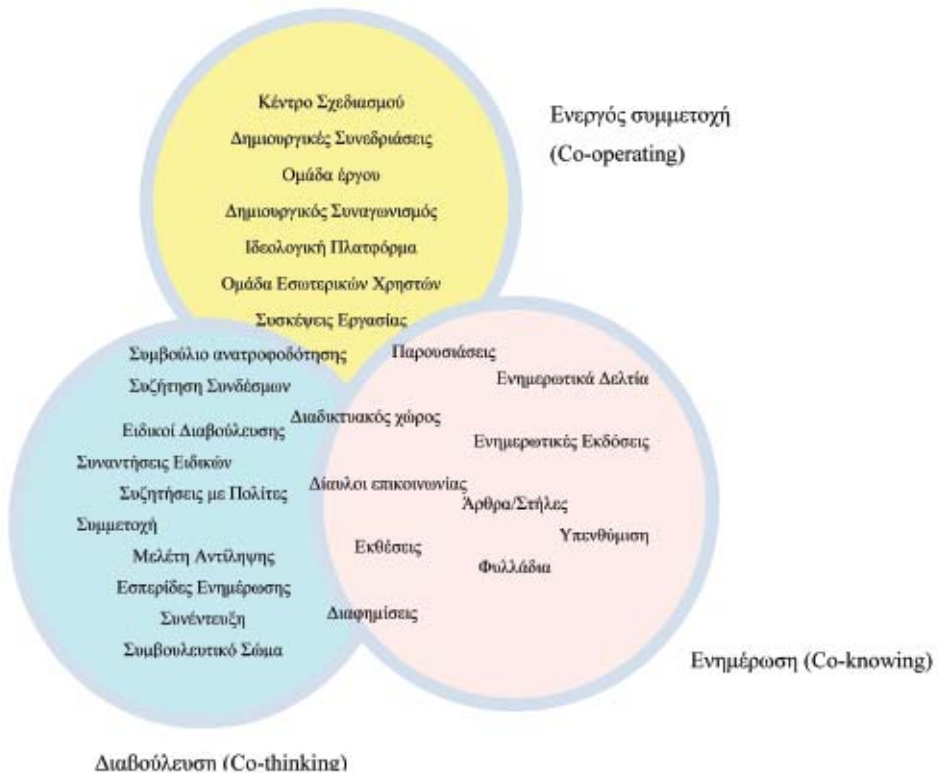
Κέντρο Σχεδιασμού
Δημιουργικές Συνεδριάσεις
Ομάδα έργου
Δημιουργικός Συναγωνισμός
Ιδεολογική Πλατφόρμα
Ομάδα Εσωτερικών Χρηστών
Συσκέψεις Εργασίας

Ενεργός συμμετοχή
(Co-operating)

Συμβούλιο ανατροφοδότησης
Συζήτηση Συνδέσμων
Ειδικοί Διαβούλευσης
Συναντήσεις Ειδικών
Συζητήσεις με Πολίτες
Συμμετοχή
Μελέτη Αντίληψης
Εσπερίδες Ενημέρωσης
Συνέντευξη
Συμβουλευτικό Σώμα

Παρουσιάσεις
Ενημερωτικά Δελτία
Διαδικτυακός χώρος
Ενημερωτικές Εκδόσεις
Δίαυλοι επικοινωνίας
Άρθρα/Στήλες
Υπενθύμιση
Εκθέσεις
Φυλλάδια
Διαφημίσεις

Ενημέρωση (Co-knowing)

Διαβούλευση (Co-thinking)